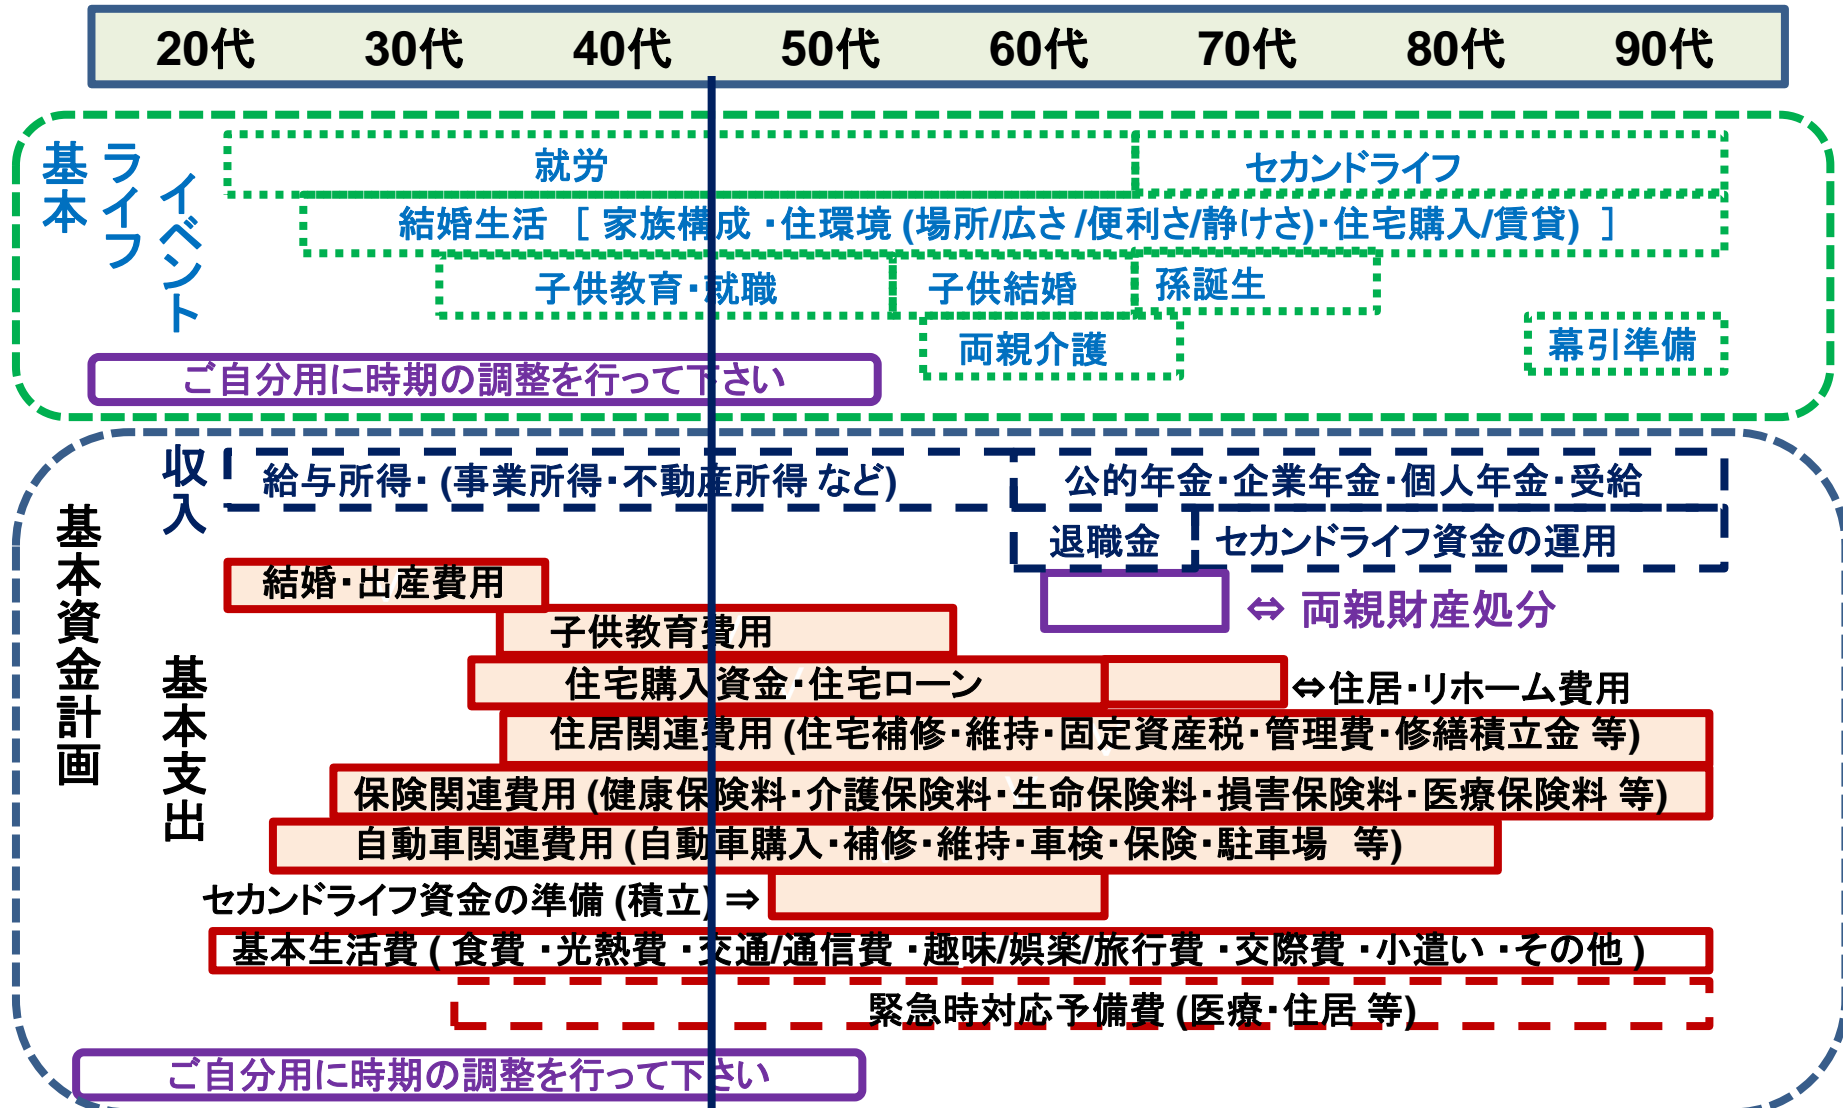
20代 30代 40代 50代 60代 70代 80代 90代

基本ライフイベント

就労

セカンドライフ

結婚生活 ［ 家族構成・住環境 (場所/広さ/便利さ/静けさ)・住宅購入/賃貸) ］

子供教育・就職

子供結婚

孫誕生

両親介護

幕引準備

ご自分用に時期の調整を行って下さい

基本資金計画

収入

給与所得・(事業所得・不動産所得 など)

公的年金・企業年金・個人年金・受給

退職金

セカンドライフ資金の運用

⇔ 両親財産処分

基本支出

結婚・出産費用

子供教育費用

住宅購入資金・住宅ローン

⇔住居・リホーム費用

住居関連費用 (住宅補修・維持・固定資産税・管理費・修繕積立金 等)

保険関連費用 (健康保険料・介護保険料・生命保険料・損害保険料・医療保険料 等)

自動車関連費用 (自動車購入・補修・維持・車検・保険・駐車場 等)

セカンドライフ資金の準備 (積立) ⇒

基本生活費 ( 食費 ・光熱費 ・交通/通信費 ・趣味/娯楽/旅行費 ・交際費 ・小遣い ・その他 )

緊急時対応予備費 (医療・住居 等)

ご自分用に時期の調整を行って下さい